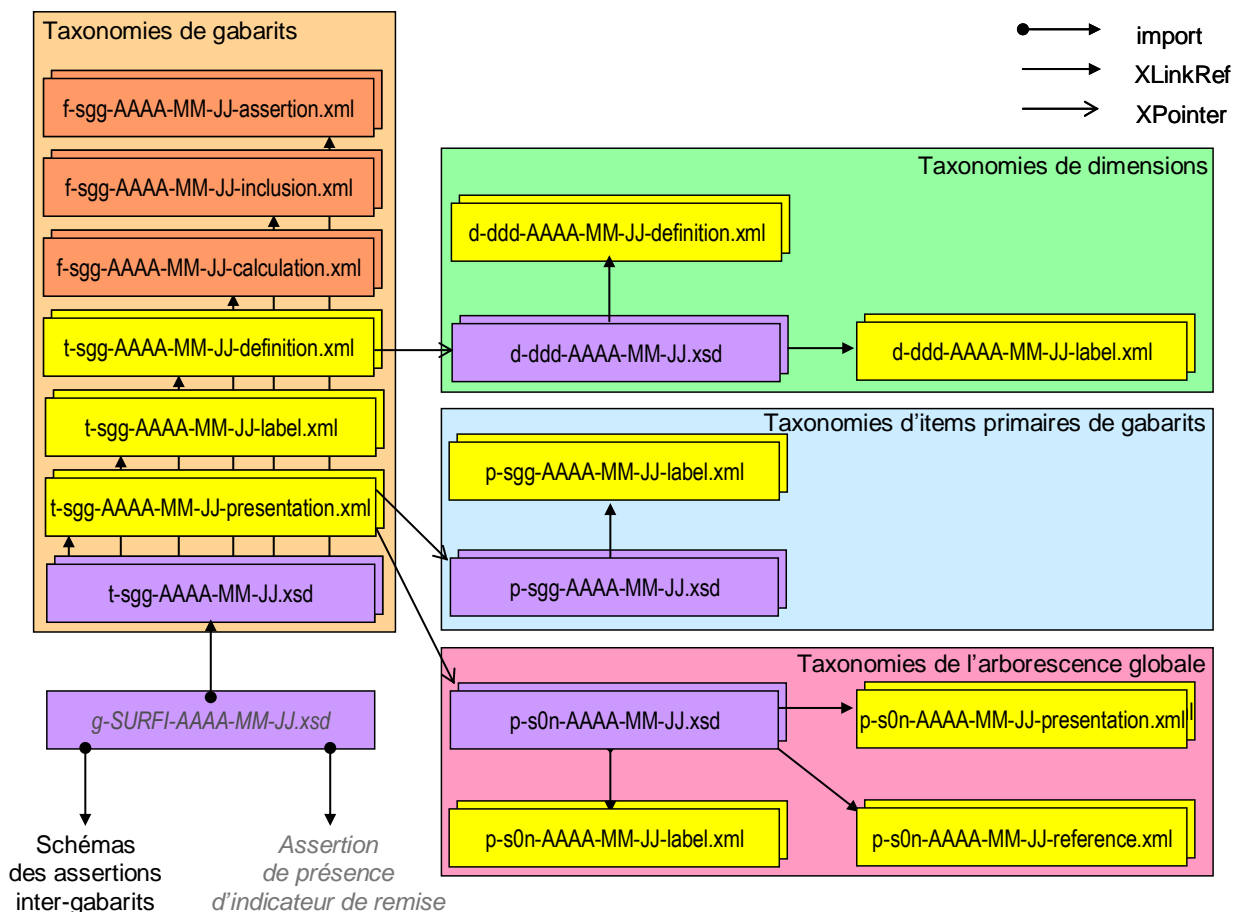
Taxonomies de gabarits

f-sgg-AAAA-MM-JJ-assertion.xml

f-sgg-AAAA-MM-JJ-inclusion.xml

f-sgg-AAAA-MM-JJ-calculation.xml

t-sgg-AAAA-MM-JJ-definition.xml

t-sgg-AAAA-MM-JJ-label.xml

t-sgg-AAAA-MM-JJ-presentation.xml

t-sgg-AAAA-MM-JJ.xsd

g-SURFI-AAAA-MM-JJ.xsd

Schémas des assertions inter-gabarits

Assertion de présence d'indicateur de remise

import

XLinkRef

XPointer

Taxonomies de dimensions

d-ddd-AAAA-MM-JJ-definition.xml

d-ddd-AAAA-MM-JJ.xsd

d-ddd-AAAA-MM-JJ-label.xml

Taxonomies d'items primaires de gabarits

p-sgg-AAAA-MM-JJ-label.xml

p-sgg-AAAA-MM-JJ.xsd

Taxonomies de l'arborescence globale

p-s0n-AAAA-MM-JJ.xsd

p-s0n-AAAA-MM-JJ-presentation.xml

p-s0n-AAAA-MM-JJ-label.xml

p-s0n-AAAA-MM-JJ-reference.xml